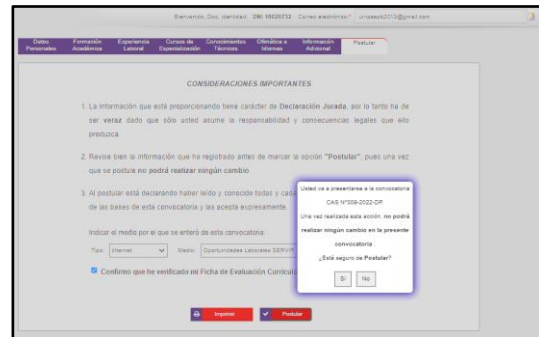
Bienvenido, Doc. Identidad : DNI 10025712  Correo electrónico : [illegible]@gmail.com

Datos Personales | Formación Académica | Experiencia Laboral | Cursos de Especialización | Conocimientos Técnicos | Ofimática e Idiomas | Información Adicional | Postular

CONSIDERACIONES IMPORTANTES

1. La información que está proporcionando tiene carácter de Declaración Jurada, por lo tanto ha de ser veraz dado que sólo usted asume la responsabilidad y consecuencias legales que ello produzca.

2. Revise bien la información que ha registrado antes de marcar la opción "Postular", pues una vez que se postule no podrá realizar ningún cambio.

3. Al postular está declarando haber leído y conocido todas y cada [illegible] de las bases de esta convocatoria y las acepta expresamente.

Indicar el medio por el que se enteró de esta convocatoria:

Tipo: Internet  Medio: Oportunidades Laborales SERVIR

Confirmo que he verificado mi Ficha de Evaluación Curricul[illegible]

Usted va a presentarse a la convocatoria CAS N°009-2022-DP. Una vez realizada esta acción, no podrá realizar ningún cambio en la presente convocatoria
¿Está seguro de Postular?

Si  No

Imprimir  Postular